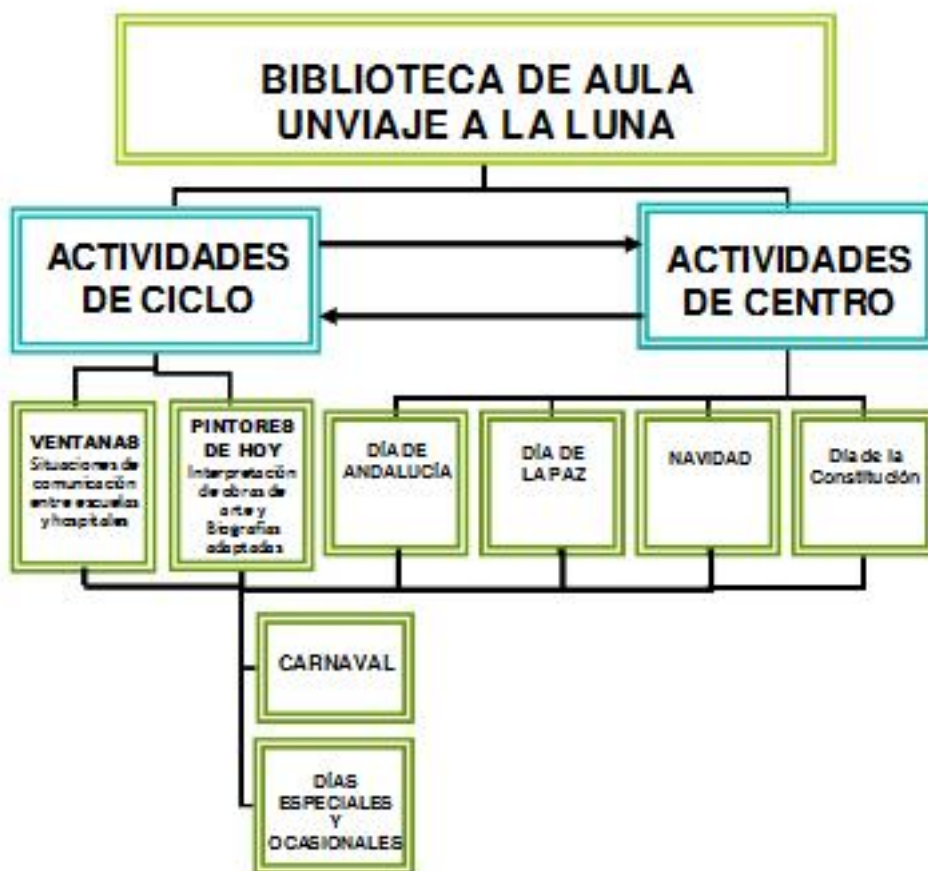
BIBLIOTECA DE AULA
UNVIAJE A LA LUNA

ACTIVIDADES DE CICLO

ACTIVIDADES DE CENTRO

VENTANAS
Situaciones de comunicación entre escuelas y hospitales

PINTORES DE HOY
Interpretación de obras de arte y Biografías adaptadas

DÍA DE ANDALUCÍA

DÍA DE LA PAZ

NAVIDAD

Día de la Constitución

CARNAVAL

DÍAS ESPECIALES Y OCASIONALES